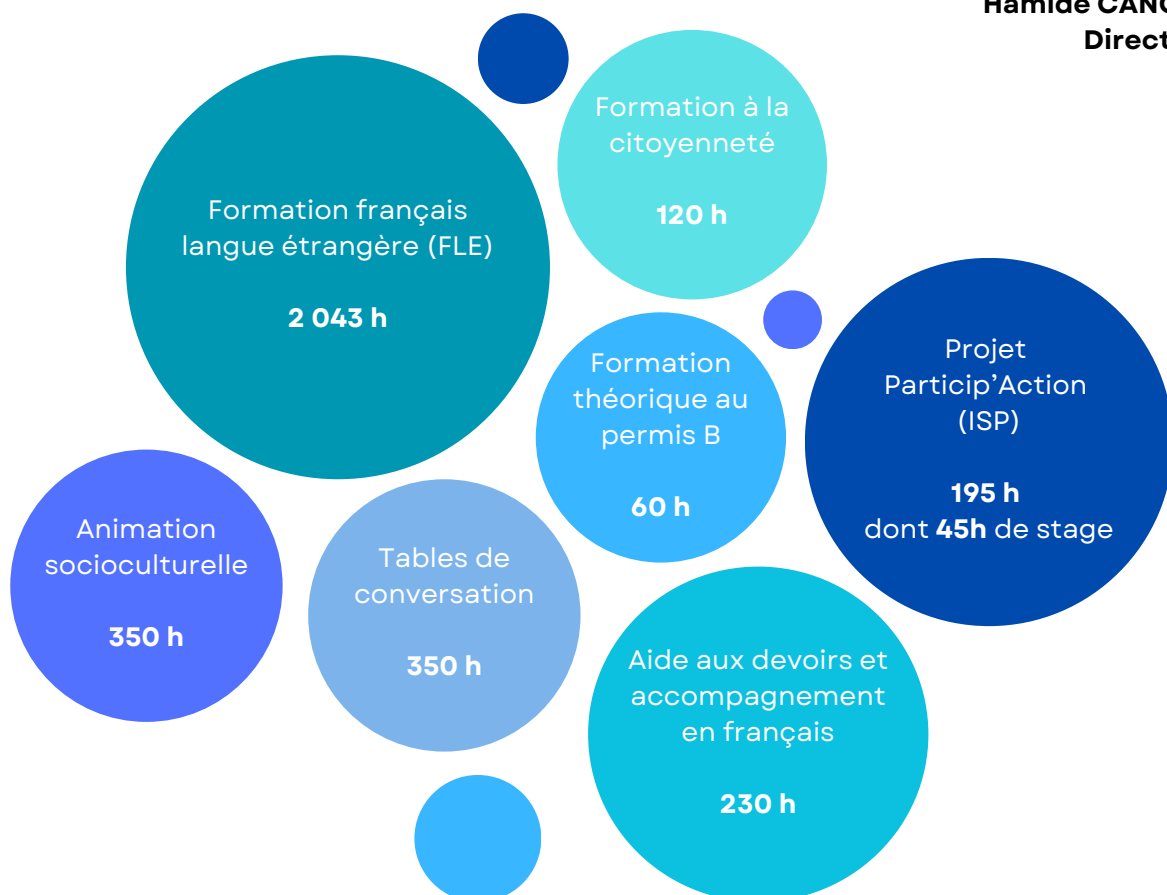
Hamide CANC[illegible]
Direct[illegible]

Formation français langue étrangère (FLE)

2 043 h

Formation à la citoyenneté

120 h

Formation théorique au permis B

60 h

Projet Particip'Action (ISP)

195 h
dont 45h de stage

Animation socioculturelle

350 h

Tables de conversation

350 h

Aide aux devoirs et accompagnement en français

230 h